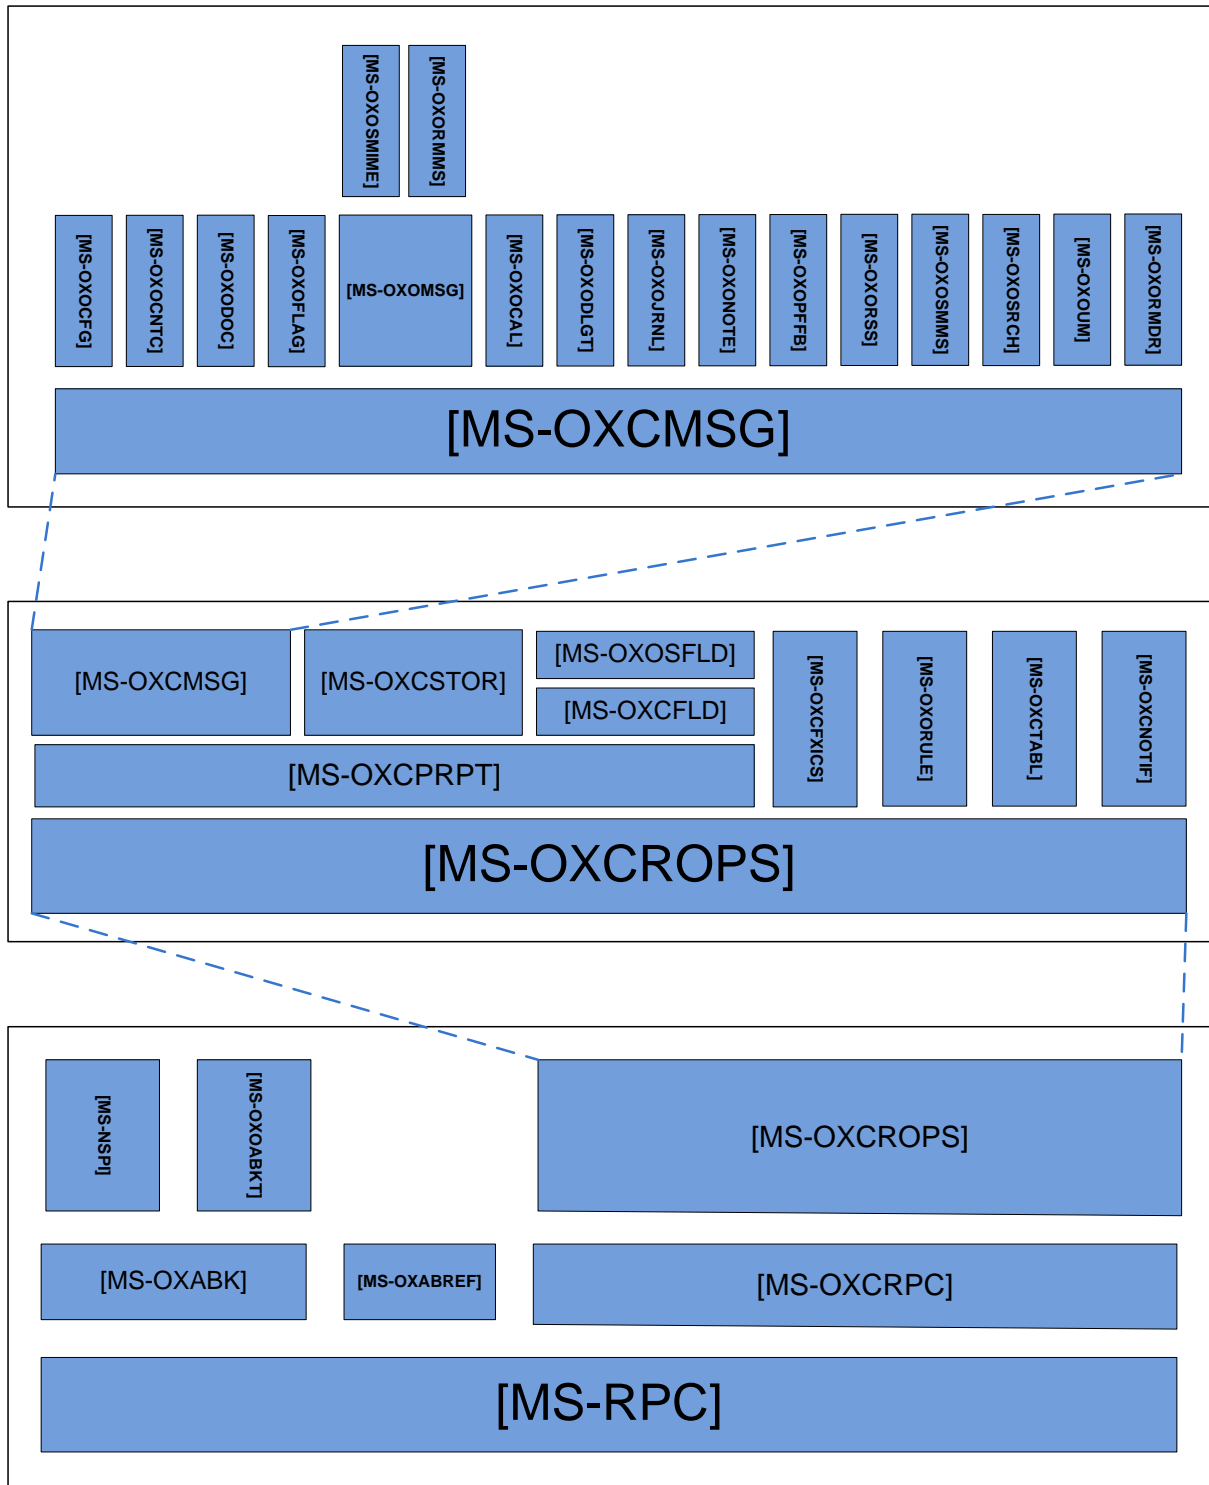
[MS-OXOSMIME]
[MS-OXORMMS]

[MS-OXOCFG]
[MS-OXOCNTC]
[MS-OXODOC]
[MS-OXOFLAG]
[MS-OXOMSG]
[MS-OXOCAL]
[MS-OXODLGT]
[MS-OXOJRNL]
[MS-OXONOTE]
[MS-OXOPFFB]
[MS-OXORSS]
[MS-OXOSMMS]
[MS-OXOSRCH]
[MS-OXOUM]
[MS-OXORMDR]

[MS-OXCMSG]

[MS-OXCMSG]
[MS-OXCSTOR]
[MS-OXOSFLD]
[MS-OXCFLD]
[MS-OXCFXICS]
[MS-OXORULE]
[MS-OXCTABL]
[MS-OXCNOTIF]
[MS-OXCPRPT]

[MS-OXCROPS]

[MS-NSPI]
[MS-OXOABKT]
[MS-OXCROPS]
[MS-OXABK]
[MS-OXABREF]
[MS-OXCRPC]

[MS-RPC]